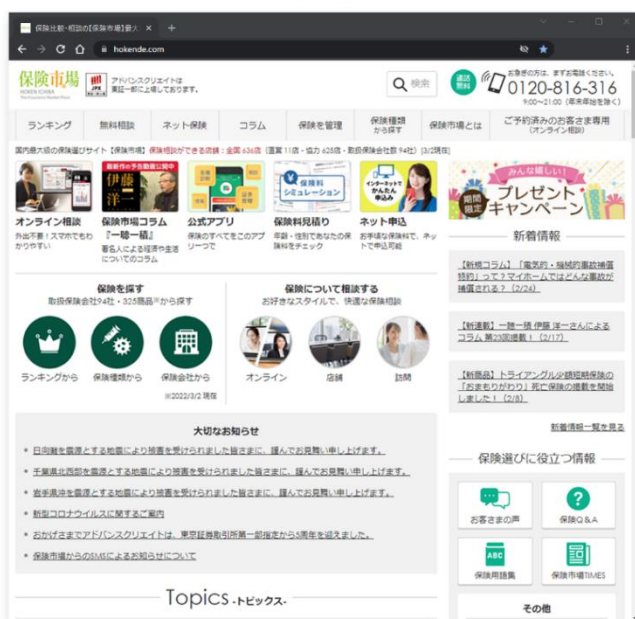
保険比較・相談の【保険市場】最大

hokende.com

保険市場

アドバンスクリエイトは東証一部に上場しております。

検索

通話無料

お急ぎの方は、まずお電話ください。

0120-816-316

9:00~21:00（年末年始を除く）

ランキング | 無料相談 | ネット保険 | コラム | 保険を管理 | 保険種類から探す | 保険市場とは | ご予約済みのお客さま専用（オンライン相談）

国内最大級の保険選びサイト【保険市場】保険相談ができる店舗：全国 636店（直営 11店・協力 625店・取扱保険会社数 94社）（3/2現在）

オンライン相談
外出不要！スマホでもわかりやすい

保険市場コラム『一睡一睛』
著名人による経済や生活についてのコラム

公式アプリ
保険のすべてをこのアプリーつで

保険料見積り
年齢・性別であなたの保険料をチェック

ネット申込
お手頃な保険料で、ネットで申込可能

みんな嬉しい！プレゼントキャンペーン
期間限定

新着情報

【新規コラム】「電気的・機械的事故補償特約」って？マイホームではどんな事故が補償される？（2/24）

【新連載】一睡一睛 伊藤 洋一さんによるコラム 第23回掲載！（2/17）

【新商品】トライアングルダ損短期保険の「おまもりがわり」死亡保険の提載を開始しました！（2/8）

新着情報一覧を見る

保険を探す
取扱保険会社94社・325商品※から探す

ランキングから　保険種類から　保険会社から

※2022/3/2 現在

保険について相談する
お好きなスタイルで、快適な保険相談

オンライン　店舗　訪問

大切なお知らせ

日向灘を震源とする地震により被害を受けられました皆さまに、謹んでお見舞い申し上げます。

千葉県北西部を震源とする地震により被害を受けられました皆さまに、謹んでお見舞い申し上げます。

岩手県沖を震源とする地震により被害を受けられました皆さまに、謹んでお見舞い申し上げます。

新型コロナウイルスに関するご案内

おかげさまでアドバンスクリエイトは、東京証券取引所第一部指定から5周年を迎えました。

保険市場からのSMSによるお知らせについて

保険選びに役立つ情報

お客さまの声　保険Q＆A

保険用語集　保険市場TIMES

その他

Topics -トピックス-